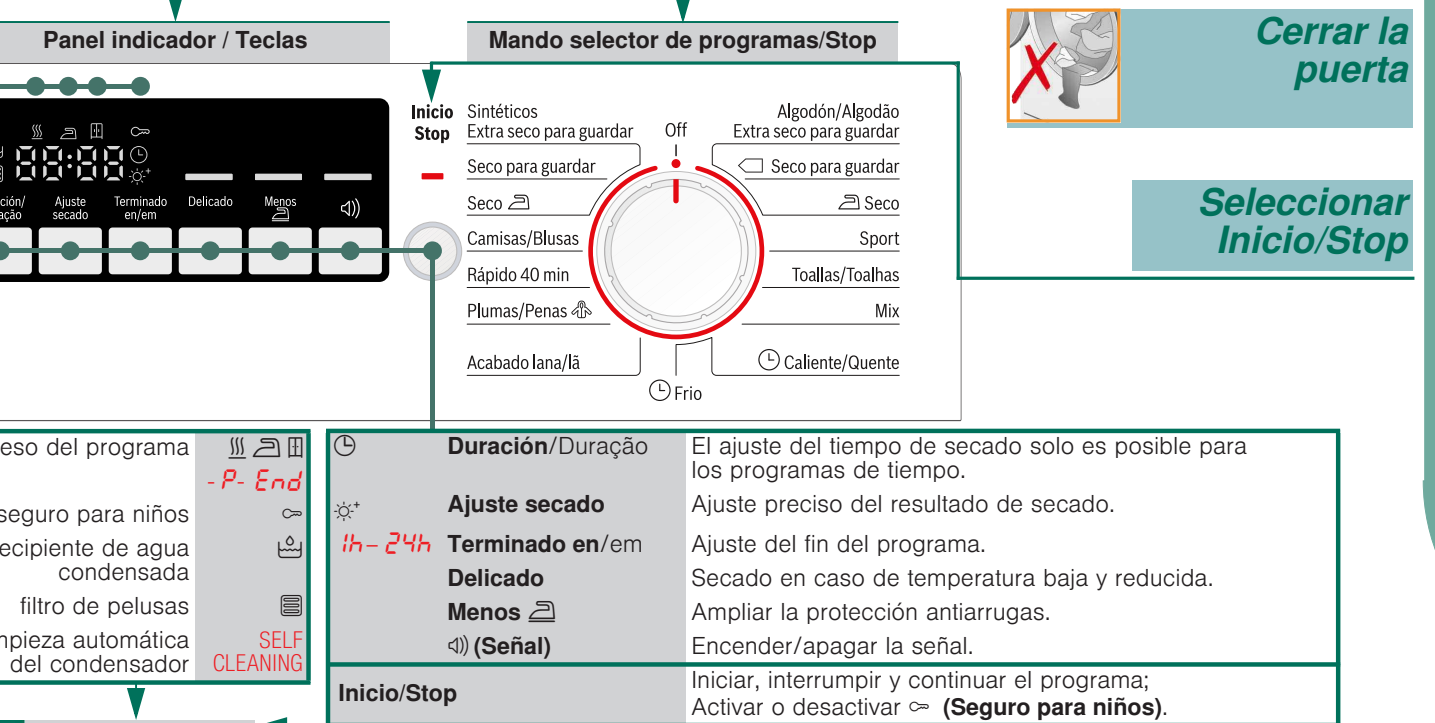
Panel indicador / Teclas

Mando selector de programas/Stop

Cerrar la puerta

Seleccionar Inicio/Stop

88:88

ción/ ação

Ajuste secado

Terminado en/em

Delicado

Menos

Inicio Stop

Sintéticos
Extra seco para guardar

Off

Algodón/Algodão
Extra seco para guardar

Seco para guardar

Seco para guardar

Seco

Seco

Camisas/Blusas

Sport

Rápido 40 min

Toallas/Toalhas

Plumas/Penas

Mix

Acabado lana/lã

Caliente/Quente

Frio

eso del programa

-P- End

seguro para niños

ecipiente de agua condensada

filtro de pelusas

mpieza automática del condensador

SELF CLEANING

| | | |
|---|---|---|
| | **Duración**/Duração | El ajuste del tiempo de secado solo es posible para los programas de tiempo. |
| | **Ajuste secado** | Ajuste preciso del resultado de secado. |
| 1h– 24h | **Terminado en**/em | Ajuste del fin del programa. |
| | **Delicado** | Secado en caso de temperatura baja y reducida. |
| | **Menos** | Ampliar la protección antiarrugas. |
| | **(Señal)** | Encender/apagar la señal. |
| **Inicio/Stop** | | Iniciar, interrumpir y continuar el programa; Activar o desactivar **(Seguro para niños)**. |